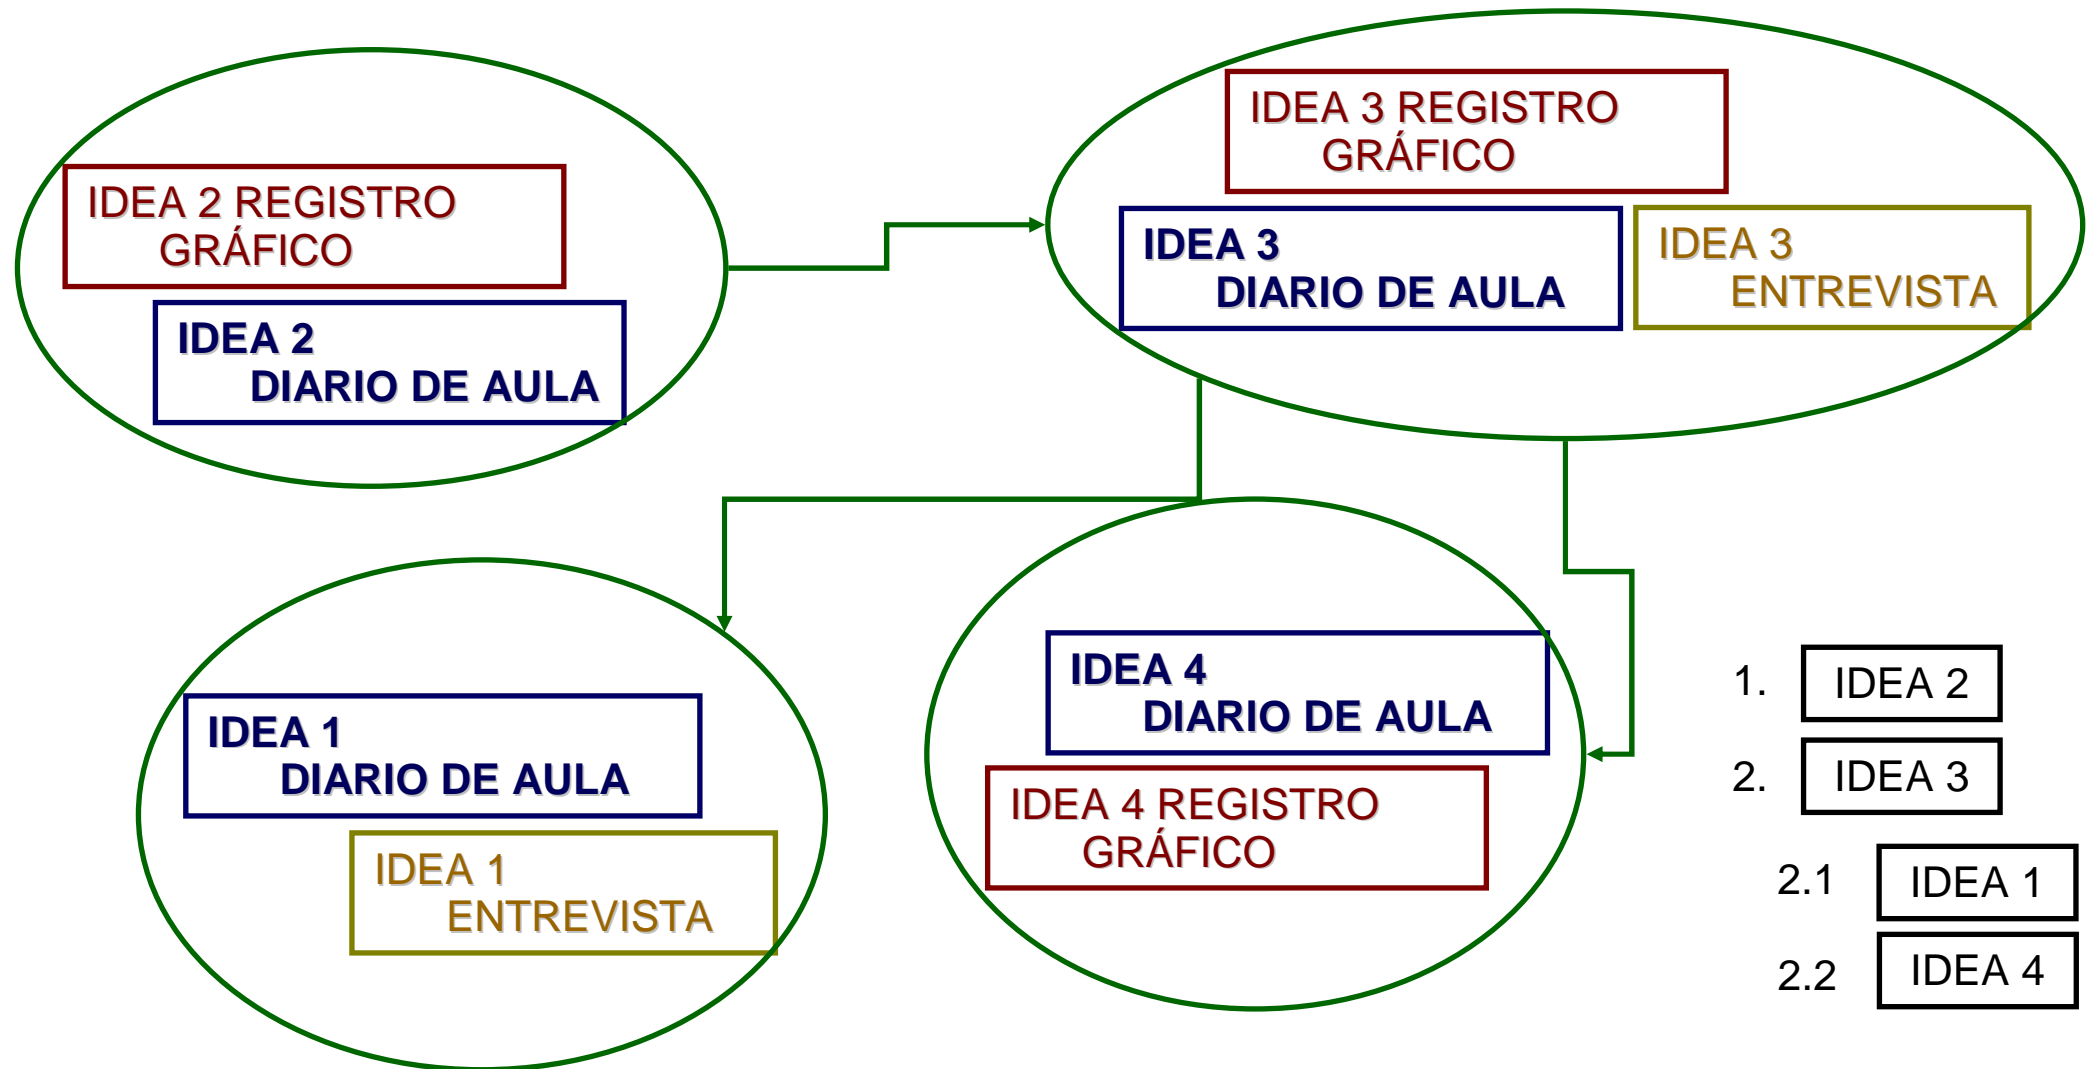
IDEA 2 REGISTRO GRÁFICO

IDEA 2 DIARIO DE AULA

IDEA 3 REGISTRO GRÁFICO

IDEA 3 DIARIO DE AULA

IDEA 3 ENTREVISTA

IDEA 1 DIARIO DE AULA

IDEA 1 ENTREVISTA

IDEA 4 DIARIO DE AULA

IDEA 4 REGISTRO GRÁFICO

1. IDEA 2

2. IDEA 3

2.1 IDEA 1

2.2 IDEA 4